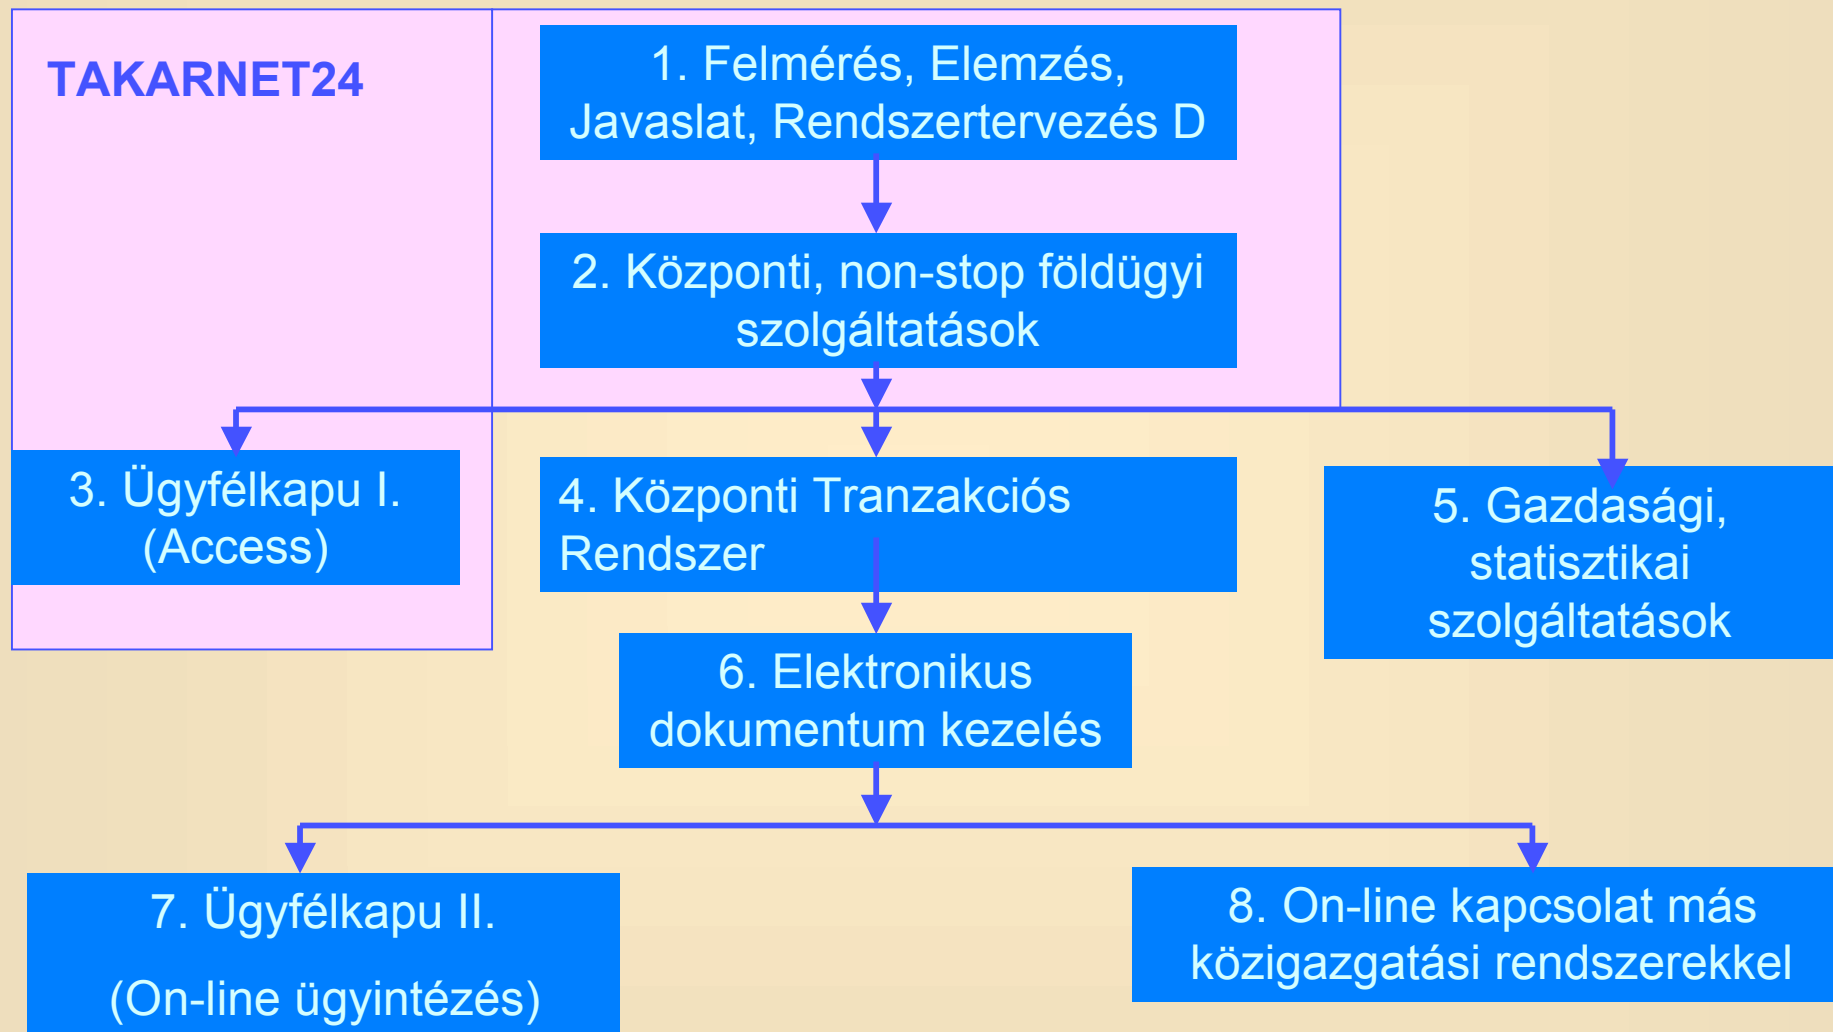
TAKARNET24

1. Felmérés, Elemzés, Javaslat, Rendszertervezés D

2. Központi, non-stop földügyi szolgáltatások

3. Ügyfélkapu I. (Access)

4. Központi Tranzakciós Rendszer

5. Gazdasági, statisztikai szolgáltatások

6. Elektronikus dokumentum kezelés

7. Ügyfélkapu II.

(On-line ügyintézés)

8. On-line kapcsolat más közigazgatási rendszerekkel